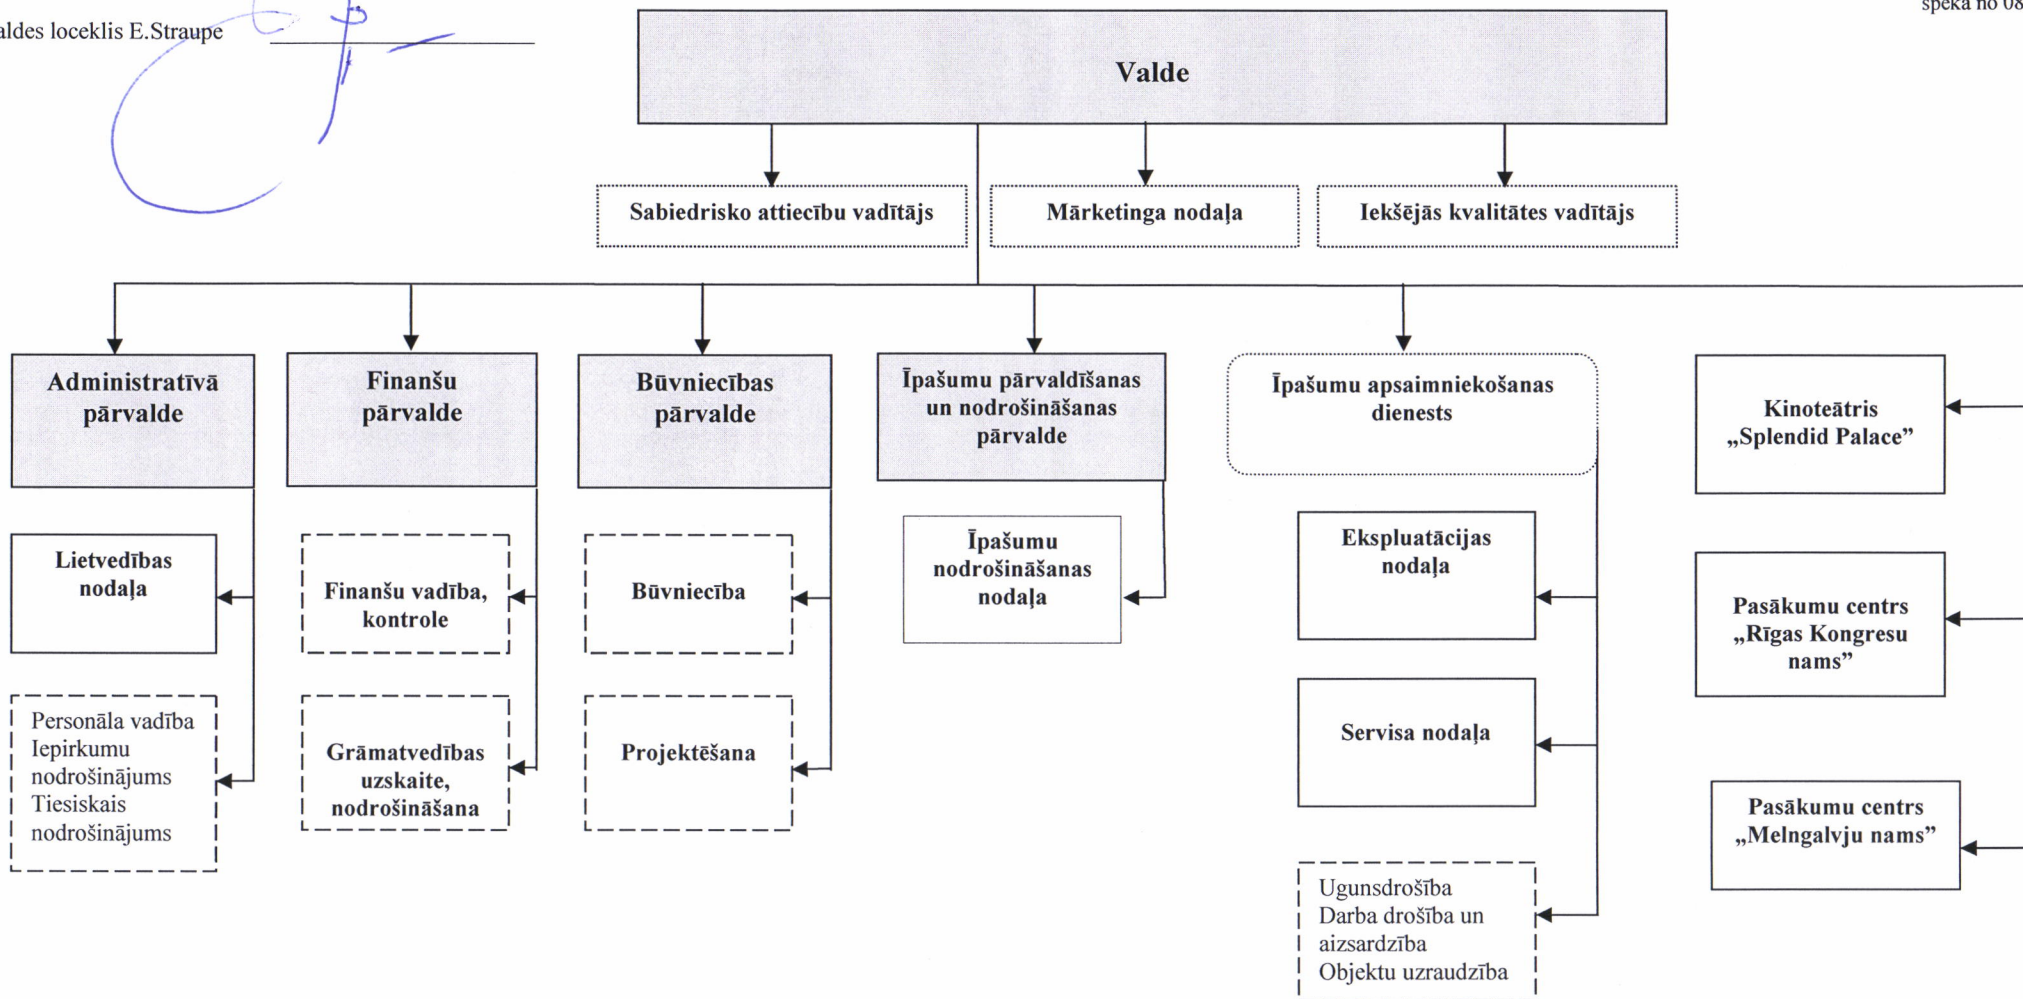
aldes loceklis E.Straupe

spēkā no 08

Valde

Sabiedrisko attiecību vadītājs

Mārketinga nodaļa

Iekšējās kvalitātes vadītājs

Administratīvā pārvalde

Lietvedības nodaļa

Personāla vadība
Iepirkumu nodrošinājums
Tiesiskais nodrošinājums

Finanšu pārvalde

Finanšu vadība, kontrole

Grāmatvedības uzskaite, nodrošināšana

Būvniecības pārvalde

Būvniecība

Projektēšana

Īpašumu pārvaldīšanas un nodrošināšanas pārvalde

Īpašumu nodrošināšanas nodaļa

Īpašumu apsaimniekošanas dienests

Ekspluatācijas nodaļa

Servisa nodaļa

Ugunsdrošība
Darba drošība un aizsardzība
Objektu uzraudzība

Kinoteātris „Splendid Palace"

Pasākumu centrs „Rīgas Kongresu nams"

Pasākumu centrs „Melngalvju nams"